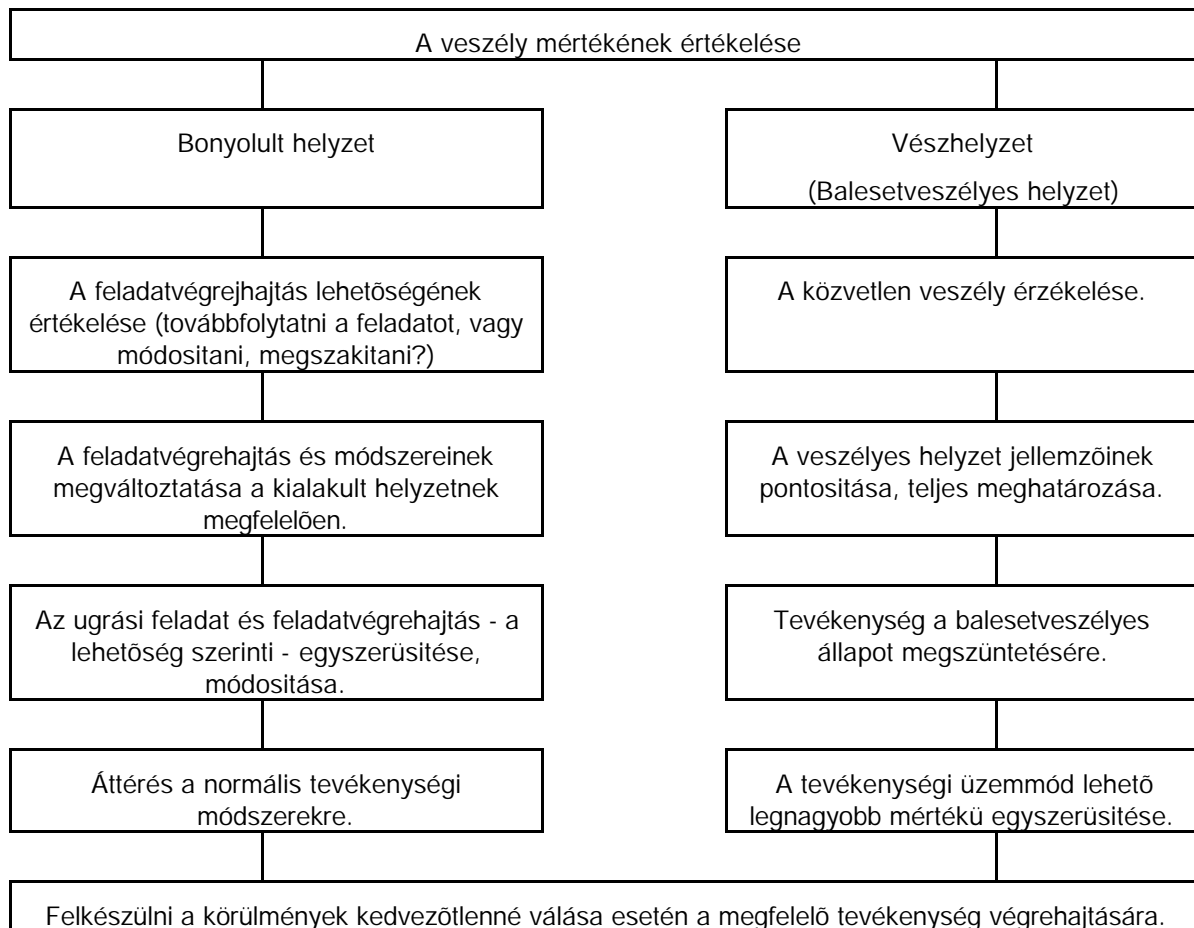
A veszély mértékének értékelése

Bonyolult helyzet

Vészhelyzet

(Balesetveszélyes helyzet)

A feladatvégrejhajtás lehetõségének értékelése (továbbfolytatni a feladatot, vagy módositani, megszakitani?)

A közvetlen veszély érzékelése.

A feladatvégrehajtás és módszereinek megváltoztatása a kialakult helyzetnek megfelelõen.

A veszélyes helyzet jellemzõinek pontositása, teljes meghatározása.

Az ugrási feladat és feladatvégrehajtás - a lehetõség szerinti - egyszerüsitése, módositása.

Tevékenység a balesetveszélyes állapot megszüntetésére.

Áttérés a normális tevékenységi módszerekre.

A tevékenységi üzemmód lehetõ legnagyobb mértékü egyszerüsitése.

Felkészülni a körülmények kedvezõtlenné válása esetén a megfelelõ tevékenység végrehajtására.